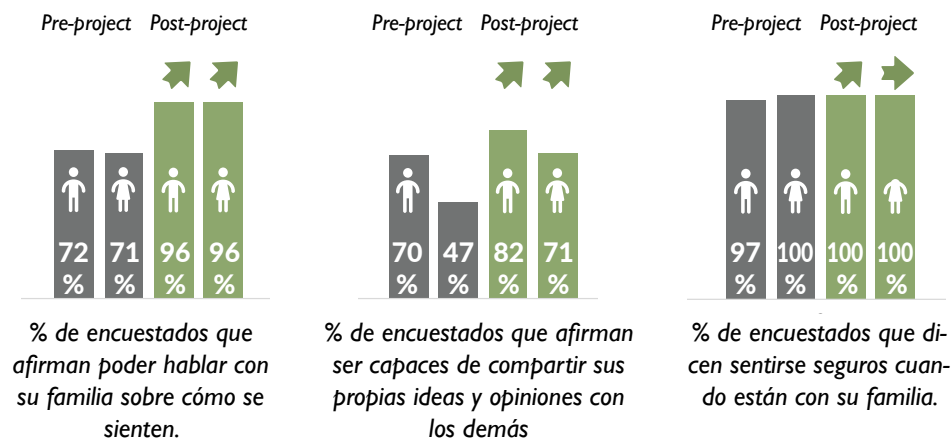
Pre-project Post-project

72 %
71 %
96 %
96 %

% de encuestados que afirman poder hablar con su familia sobre cómo se sienten.

Pre-project Post-project

70 %
47 %
82 %
71 %

% de encuestados que afirman ser capaces de compartir sus propias ideas y opiniones con los demás

Pre-project Post-project

97 %
100 %
100 %
100 %

% de encuestados que dicen sentirse seguros cuando están con su familia.